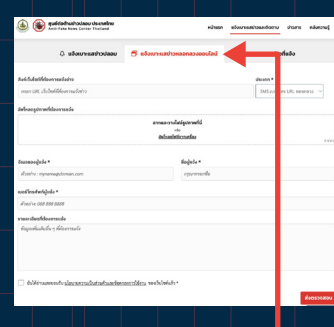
ศูนย์ต่อต้านข่าวปลอม ประเทศไทย
Anti-Fake News Center Thailand

หน้าแรก
แจ้งเบาะแสข่าวปลอม
ข่าวสาร
คลังความรู้

แจ้งเบาะแสข่าวปลอม
แจ้งเบาะแสข่าวหลอกลวงออนไลน์
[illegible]ที่แจ้ง

ลิงก์เว็บไซต์ที่ต้องการแจ้ง
กรอก URL เว็บไซต์ที่ต้องการแจ้ง

ประเภท *
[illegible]

อัพโหลดรูปภาพที่ต้องการแจ้ง
ลากและวางไฟล์รูปภาพที่นี่
หรือ
คลิกเพื่อเลือกไฟล์

อีเมลของผู้แจ้ง *
ตัวอย่าง : name@domain.com

ชื่อผู้แจ้ง *
กรุณากรอกชื่อ

เบอร์โทรศัพท์ผู้แจ้ง *
ตัวอย่าง 080 000 0000

รายละเอียดที่ต้องการแจ้ง
ข้อมูลเพิ่มเติม (ถ้ามี)

ยินดีให้ความยินยอมตาม นโยบายความเป็นส่วนตัวและข้อตกลงการใช้งาน ของเว็บไซต์นี้ *

ส่งข้อมูล